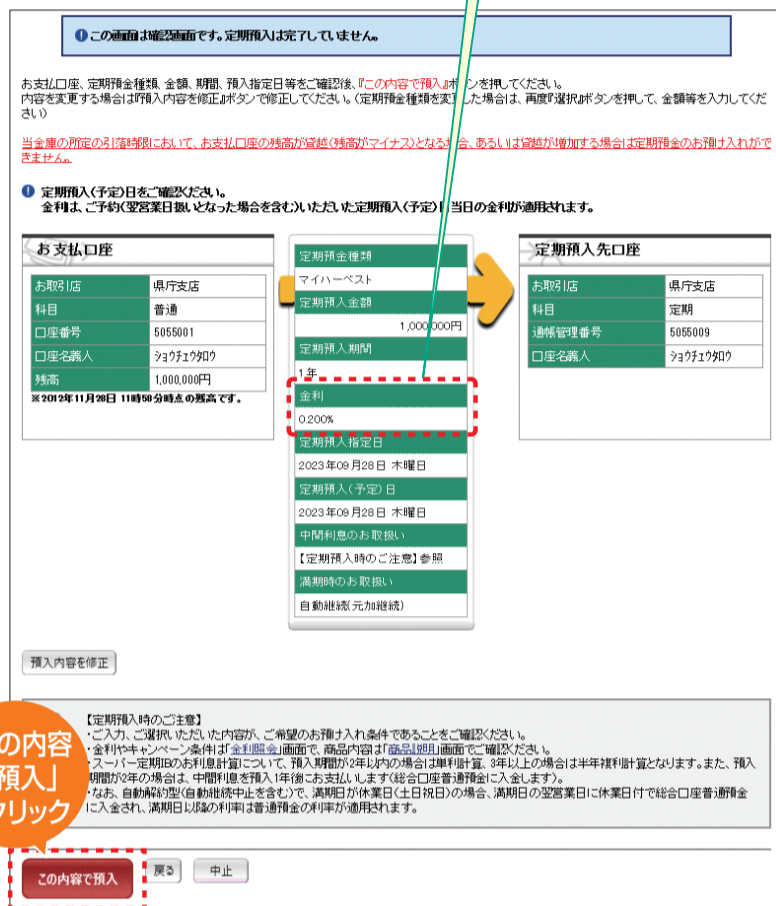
この画面は確認画面です。定期預入は完了していません。

お支払口座、定期預金種類、金額、期間、預入指定日等をご確認後、『この内容で預入』ボタンを押してください。
内容を変更する場合は『預入内容を修正』ボタンで修正してください。（定期預金種類を変更した場合は、再度『選択』ボタンを押して、金額等を入力してください）

当金庫の所定の引落時限において、お支払口座の残高が貸越（残高がマイナス）となる場合、あるいは貸越が増加する場合は定期預金のお預け入れができません。

定期預入（予定）日をご確認ください。
金利は、ご予約（翌営業日扱いとなった場合を含む）いただいた定期預入（予定）日当日の金利が適用されます。

お支払口座

| お取引店 | 県庁支店 |
|---|---|
| 科目 | 普通 |
| 口座番号 | 5055001 |
| 口座名義人 | ショウチェウタロウ |
| 残高 | 1,000,000円 |

※2012年11月28日 11時58分時点の残高です。

| 定期預金種類 |
|---|
| マイハーベスト |
| 定期預入金額 |
| 1,000,000円 |
| 定期預入期間 |
| 1年 |
| 金利 |
| 0.200% |
| 定期預入指定日 |
| 2023年09月28日 木曜日 |
| 定期預入（予定）日 |
| 2023年09月28日 木曜日 |
| 中間利息のお取扱い |
| 【定期預入時のご注意】参照 |
| 満期時のお取扱い |
| 自動継続（元加継続） |

定期預入先口座

| お取引店 | 県庁支店 |
|---|---|
| 科目 | 定期 |
| 通帳管理番号 | 5055009 |
| 口座名義人 | ショウチェウタロウ |

預入内容を修正

【定期預入時のご注意】
・ご入力、ご選択いただいた内容が、ご希望のお預け入れ条件であることをご確認ください。
・金利やキャンペーン条件は「金利照会」画面で、商品内容は「商品説明」画面でご確認ください。
・スーパー定期Bのお利息計算について、預入期間が2年以内の場合は単利計算、3年以上の場合は半年複利計算となります。また、預入期間が2年の場合は、中間利息を預入1年後お支払いします（総合口座普通預金に入金します）。
・なお、自動解約型（自動継続中止を含む）で、満期日が休業日（土日祝日）の場合、満期日の翌営業日に休業日付で総合口座普通預金に入金され、満期日以降の利率は普通預金の利率が適用されます。

の内容
預入」
クリック

この内容で預入　戻る　中止